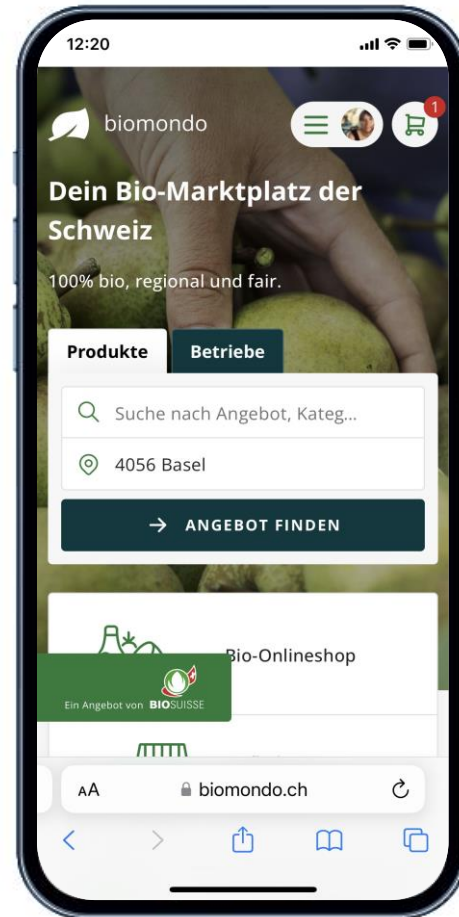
12:20

biomondo

1

Dein Bio-Marktplatz der Schweiz

100% bio, regional und fair.

Produkte

Betriebe

Suche nach Angebot, Kateg...

4056 Basel

ANGEBOT FINDEN

Bio-Onlineshop

Ein Angebot von BIOSUISSE

AA

biomondo.ch